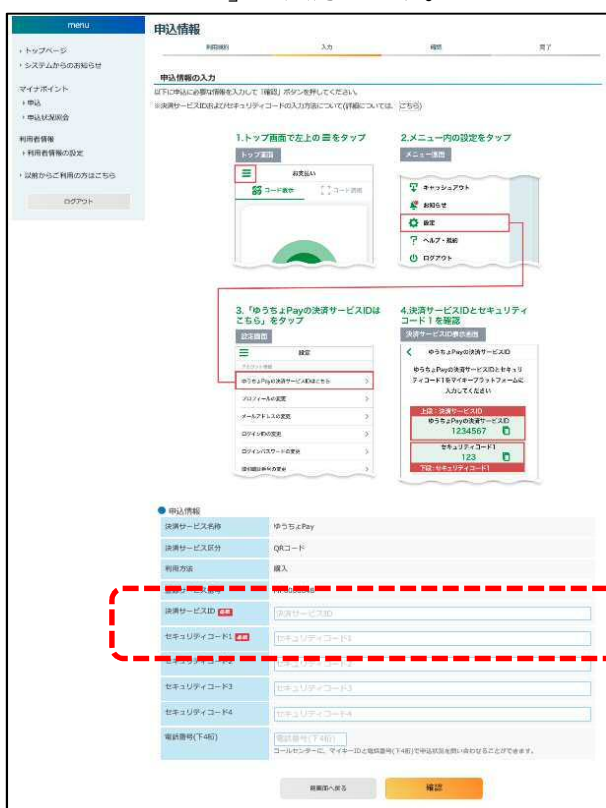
menu

›トップページ
›システムからのお知らせ

マイナポイント
›申込
›申込状況照会

利用者情報
›利用者情報の設定

›以前からご利用の方はこちら

ログアウト

申込情報

利用規約　入力　確認　完了

申込情報の入力

以下に申込に必要な情報を入力して「確認」ボタンを押してください。
※決済サービスIDおよびセキュリティコードの入力方法について(詳細については、こちら)

1.トップ画面で左上の☰をタップ

トップ画面

お支払い

コード表示　コード読取

2.メニュー内の設定をタップ

メニュー画面

キャッシュアウト
お知らせ
設定
ヘルプ・規約
ログアウト

3.「ゆうちょPayの決済サービスIDはこちら」をタップ

設定画面

設定

ゆうちょPayの決済サービスIDはこちら
プロフィールの変更
メールアドレスの変更
ログインIDの変更
ログインパスワードの変更
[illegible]

4.決済サービスIDとセキュリティコード1を確認

決済サービスIDの表示画面

ゆうちょPayの決済サービスID

ゆうちょPayの決済サービスIDとセキュリティコード1をマイキープラットフォームに入力してください

上段：決済サービスID
ゆうちょPayの決済サービスID
1234567
セキュリティコード1
123
下段：セキュリティコード1

● 申込情報

| | |
|---|---|
| 決済サービス名称 | ゆうちょPay |
| 決済サービス区分 | QRコード |
| 利用方法 | 購入 |
| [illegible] | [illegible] |
| 決済サービスID 必須 | 決済サービスID |
| セキュリティコード1 必須 | セキュリティコード1 |
| セキュリティコード2 | セキュリティコード2 |
| セキュリティコード3 | セキュリティコード3 |
| セキュリティコード4 | セキュリティコード4 |
| 電話番号(下4桁) | 電話番号(下4桁) コールセンターに、マイキーIDと電話番号(下4桁)で申込状況を問い合わせることができます。 |

前画面へ戻る　確認